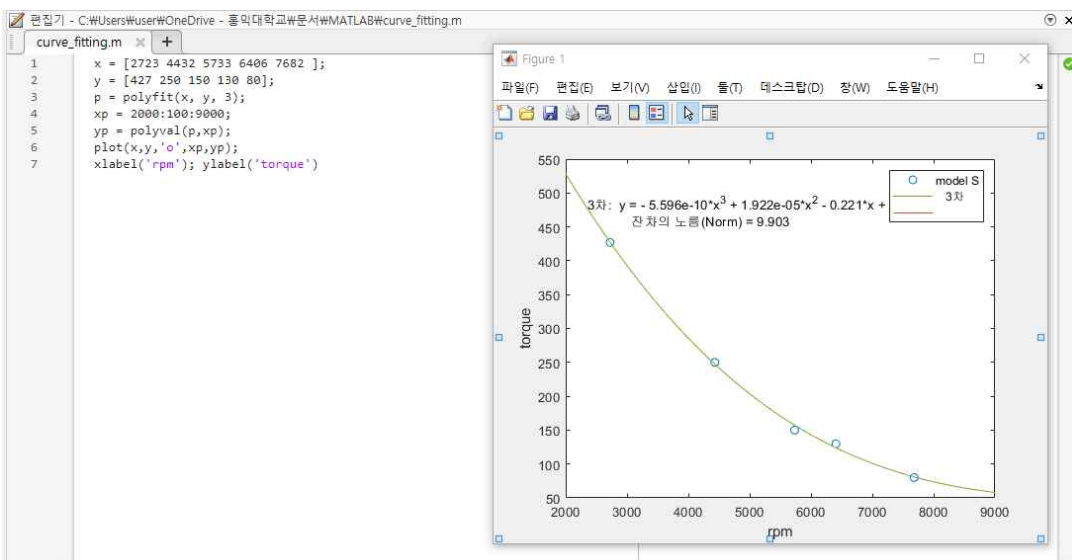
편집기 - C:₩Users₩user₩OneDrive - 홍익대학교₩문서₩MATLAB₩curve_fitting.m

curve_fitting.m × +

1 x = [2723 4432 5733 6406 7682 ];
2 y = [427 250 150 130 80];
3 p = polyfit(x, y, 3);
4 xp = 2000:100:9000;
5 yp = polyval(p,xp);
6 plot(x,y,'o',xp,yp);
7 xlabel('rpm'); ylabel('torque')

Figure 1

파일(F) 편집(E) 보기(V) 삽입(I) 툴(T) 데스크탑(D) 창(W) 도움말(H)

3차: y = - 5.596e-10*$x^3$ + 1.922e-05*$x^2$ - 0.221*x +
잔차의 노름(Norm) = 9.903

model S
3차

550
500
450
400
350
300
250
200
150
100
50
torque

2000 3000 4000 5000 6000 7000 8000 9000
rpm